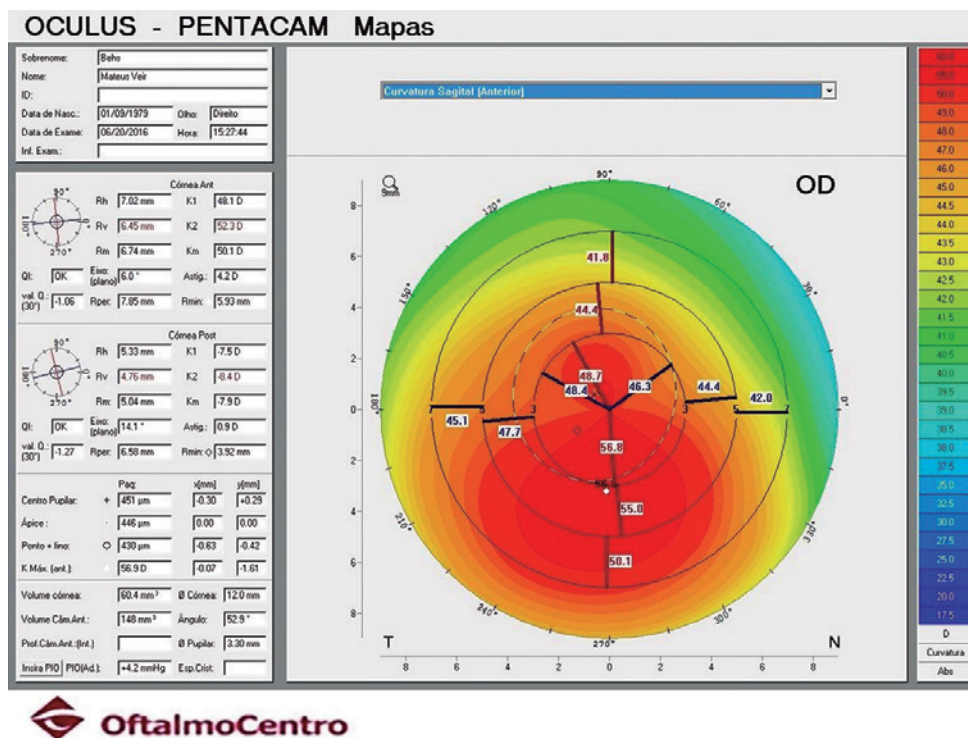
OCULUS - PENTACAM Mapas

Sobrenome: Behs
Nome: Mateus Veir
ID:
Data de Nasc.: 01/09/1979 Olho: Direito
Data de Exame: 06/20/2016 Hora: 15:27:44
Inf. Exam.:

Córnea Ant
90° 180° 270°
Rh 7.02 mm K1 48.1 D
Rv 6.45 mm K2 52.3 D
Rm 6.74 mm Km 50.1 D
QI: OK Eixo: (plano) 6.0° Astig.: 4.2 D
val. Q.: (30°) -1.06 Rper: 7.85 mm Rmin: 5.93 mm

Córnea Post
90° 180° 270°
Rh 5.33 mm K1 -7.5 D
Rv 4.76 mm K2 -8.4 D
Rm 5.04 mm Km -7.9 D
QI: OK Eixo: (plano) 14.1° Astig.: 0.9 D
val. Q.: (30°) -1.27 Rper: 6.58 mm Rmin: 3.92 mm

| | | Paq: | x[mm] | y[mm] |
|---|---|---|---|---|
| Centro Pupilar: | + | 451 µm | -0.30 | +0.29 |
| Ápice: | · | 446 µm | 0.00 | 0.00 |
| Ponto + fino: | ○ | 430 µm | -0.63 | -0.42 |
| K Máx. (ant.): | | 56.9 D | -0.07 | -1.61 |

Volume córnea: 60.4 mm³ Ø Córnea: 12.0 mm
Volume Câm.Ant.: 148 mm³ Ângulo: 52.9°
Prof.Câm.Ant.:(Int.) Ø Pupilar: 3.30 mm
Insira PIO PIO(Ad.): +4.2 mmHg Esp.Crist:

Curvatura Sagital (Anterior)

OD
8mm
90° 60° 120° 150° 180° 0° 30° 210° 240° 270° 300° 330°
41.8 44.4 48.7 48.4 46.3 44.4 42.0 45.1 47.7 56.8 55.0 50.1
8 6 4 2 0 2 4 6 8
T N
8 6 4 2 0 2 4 6 8

60.0 55.0 50.0 49.0 48.0 47.0 46.0 45.0 44.5 44.0 43.5 43.0 42.5 42.0 41.5 41.0 40.5 40.0 39.5 39.0 38.5 38.0 37.5 35.0 32.5 30.0 27.5 25.0 22.5 20.0 17.5
D
Curvatura
Abs

OftalmoCentro